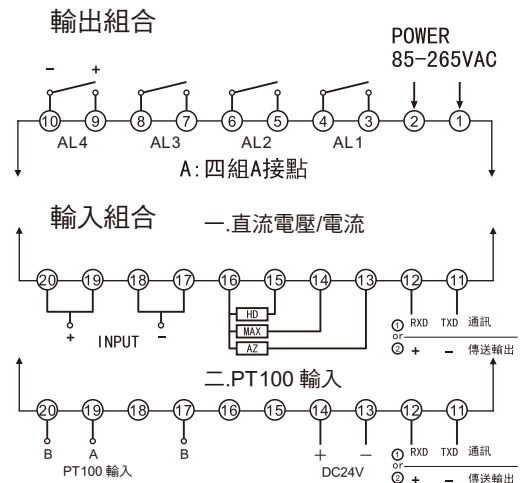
輸出組合

POWER
85-265VAC

– +

10 9 8 7 6 5 4 3 2 1

AL4 AL3 AL2 AL1

A:四組A接點

輸入組合 一.直流電壓/電流

20 19 18 17 16 15 14 13 12 11

HD
MAX
AZ

+ INPUT –

① RXD TXD 通訊
or
② + – 傳送輸出

二.PT100 輸入

20 19 18 17 16 15 14 13 12 11

B A B + –

PT100 輸入 DC24V

① RXD TXD 通訊
or
② + – 傳送輸出